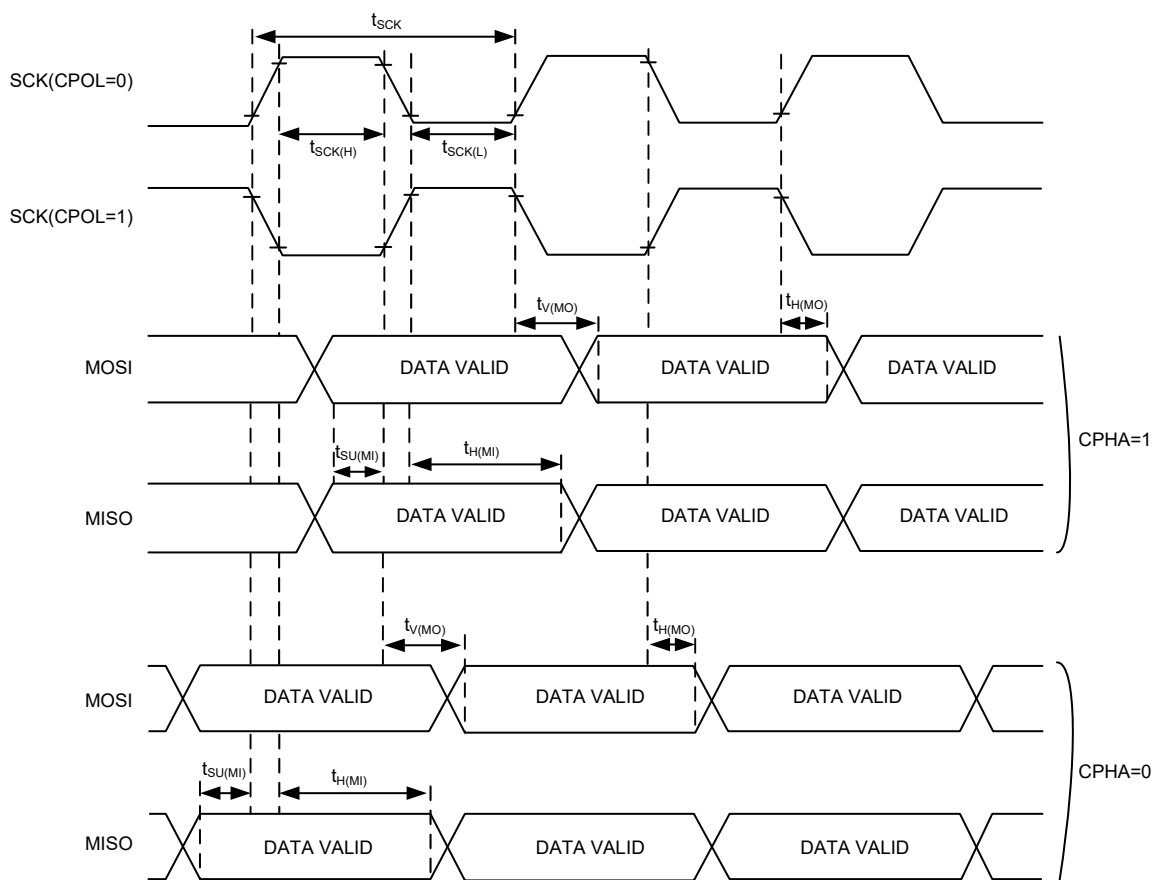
$t_{SCK}$

SCK(CPOL=0)

$t_{SCK(H)}$

$t_{SCK(L)}$

SCK(CPOL=1)

$t_{V(MO)}$

$t_{H(MO)}$

MOSI

DATA VALID

DATA VALID

DATA VALID

$t_{SU(MI)}$

$t_{H(MI)}$

CPHA=1

MISO

DATA VALID

DATA VALID

DATA VALID

$t_{V(MO)}$

$t_{H(MO)}$

MOSI

DATA VALID

DATA VALID

DATA VALID

$t_{SU(MI)}$

$t_{H(MI)}$

CPHA=0

MISO

DATA VALID

DATA VALID

DATA VALID